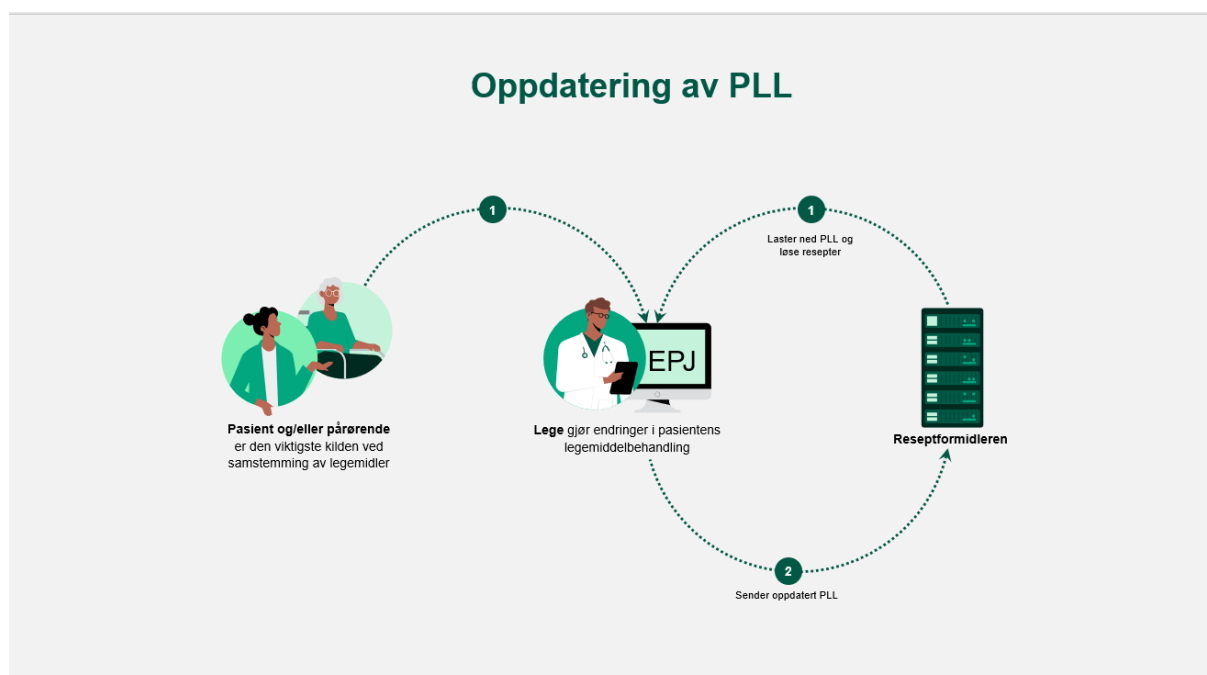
Oppdatering av PLL

1

1

Laster ned PLL og løse resepter

**Pasient og/eller pårørende** er den viktigste kilden ved samstemming av legemidler

EPJ

**Lege** gjør endringer i pasientens legemiddelbehandling

**Reseptformidleren**

2

Sender oppdatert PLL